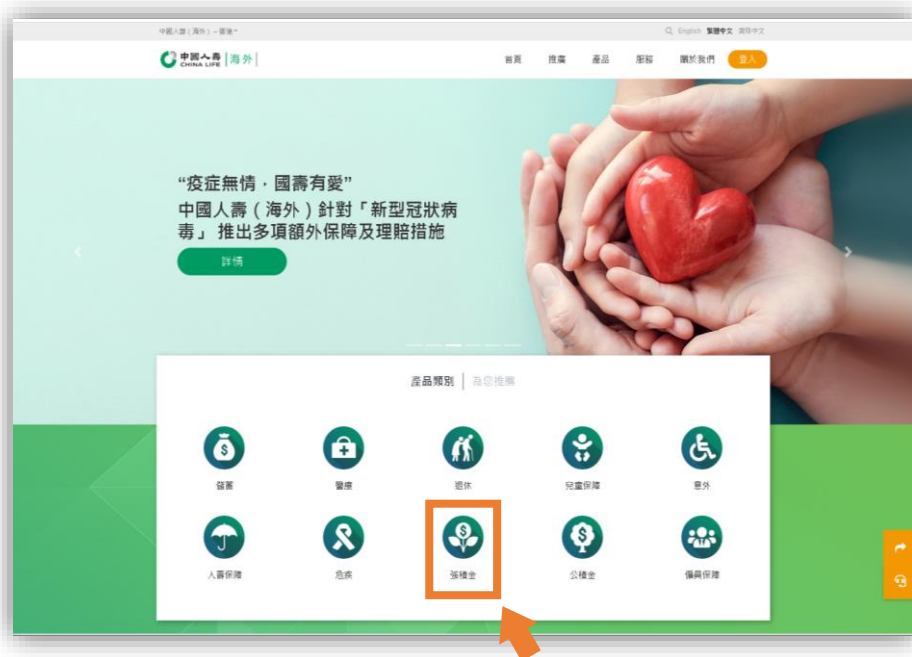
中國人壽（海外）－香港

English 繁體中文 简体中文

中國人壽 CHINA LIFE | 海外 |

首頁 推廣 產品 服務 關於我們 登入

"疫症無情．國壽有愛"
中國人壽（海外）針對「新型冠狀病毒」推出多項額外保障及理賠措施

詳情

產品類別 | 為您推薦

儲蓄 醫療 退休 兒童保障 意外

人壽保障 危疾 強積金 公積金 僱員保障